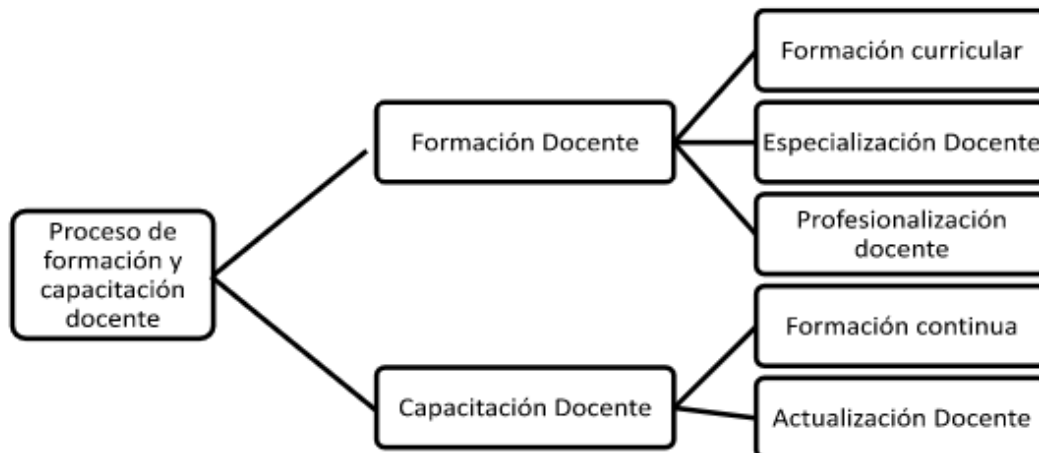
Proceso de formación y capacitación docente

Formación Docente

Formación curricular

Especialización Docente

Profesionalización docente

Capacitación Docente

Formación continua

Actualización Docente